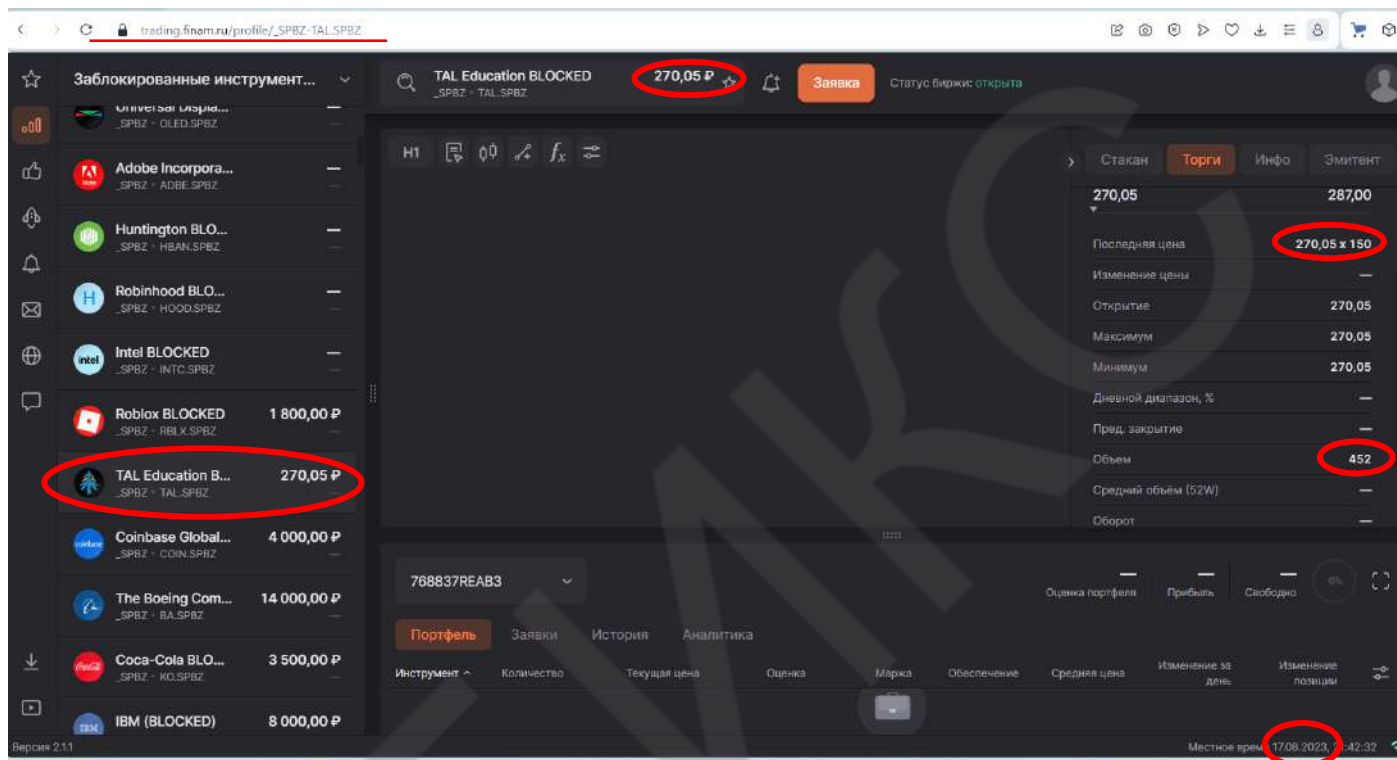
trading.finam.ru/profile/_SPBZ-TAL.SPBZ

Заблокированные инструмент...

Universal Displa...
_SPBZ · OLED.SPBZ
—

Adobe Incorpora...
_SPBZ · ADBE.SPBZ
—

Huntington BLO...
_SPBZ · HBAN.SPBZ
—

Robinhood BLO...
_SPBZ · HOOD.SPBZ
—

Intel BLOCKED
_SPBZ · INTC.SPBZ
—

Roblox BLOCKED
_SPBZ · RBLX.SPBZ
1 800,00 ₽

TAL Education B...
_SPBZ · TAL.SPBZ
270,05 ₽

Coinbase Global...
_SPBZ · COIN.SPBZ
4 000,00 ₽

The Boeing Com...
_SPBZ · BA.SPBZ
14 000,00 ₽

Coca-Cola BLO...
_SPBZ · KO.SPBZ
3 500,00 ₽

IBM (BLOCKED)
8 000,00 ₽

Версия 2.11

TAL Education BLOCKED
_SPBZ · TAL.SPBZ
270,05 ₽

Заявка

Статус биржи: открыта

H1

Стакан | Торги | Инфо | Эмитент

270,05 | 287,00

| | |
|---|---|
| Последняя цена | 270,05 x 150 |
| Изменение цены | — |
| Открытие | 270,05 |
| Максимум | 270,05 |
| Минимум | 270,05 |
| Дневной диапазон, % | — |
| Пред. закрытие | — |
| Объем | 452 |
| Средний объём (52W) | — |
| Оборот | — |

768837REAB3

— Оценка портфеля | — Прибыль | — Свободно | 0%

Портфель | Заявки | История | Аналитика

| Инструмент ^ | Количество | Текущая цена | Оценка | Маржа | Обеспечение | Средняя цена | Изменение за день | Изменение позиции |
|---|---|---|---|---|---|---|---|---|

Местное время 17.08.2023, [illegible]:42:32